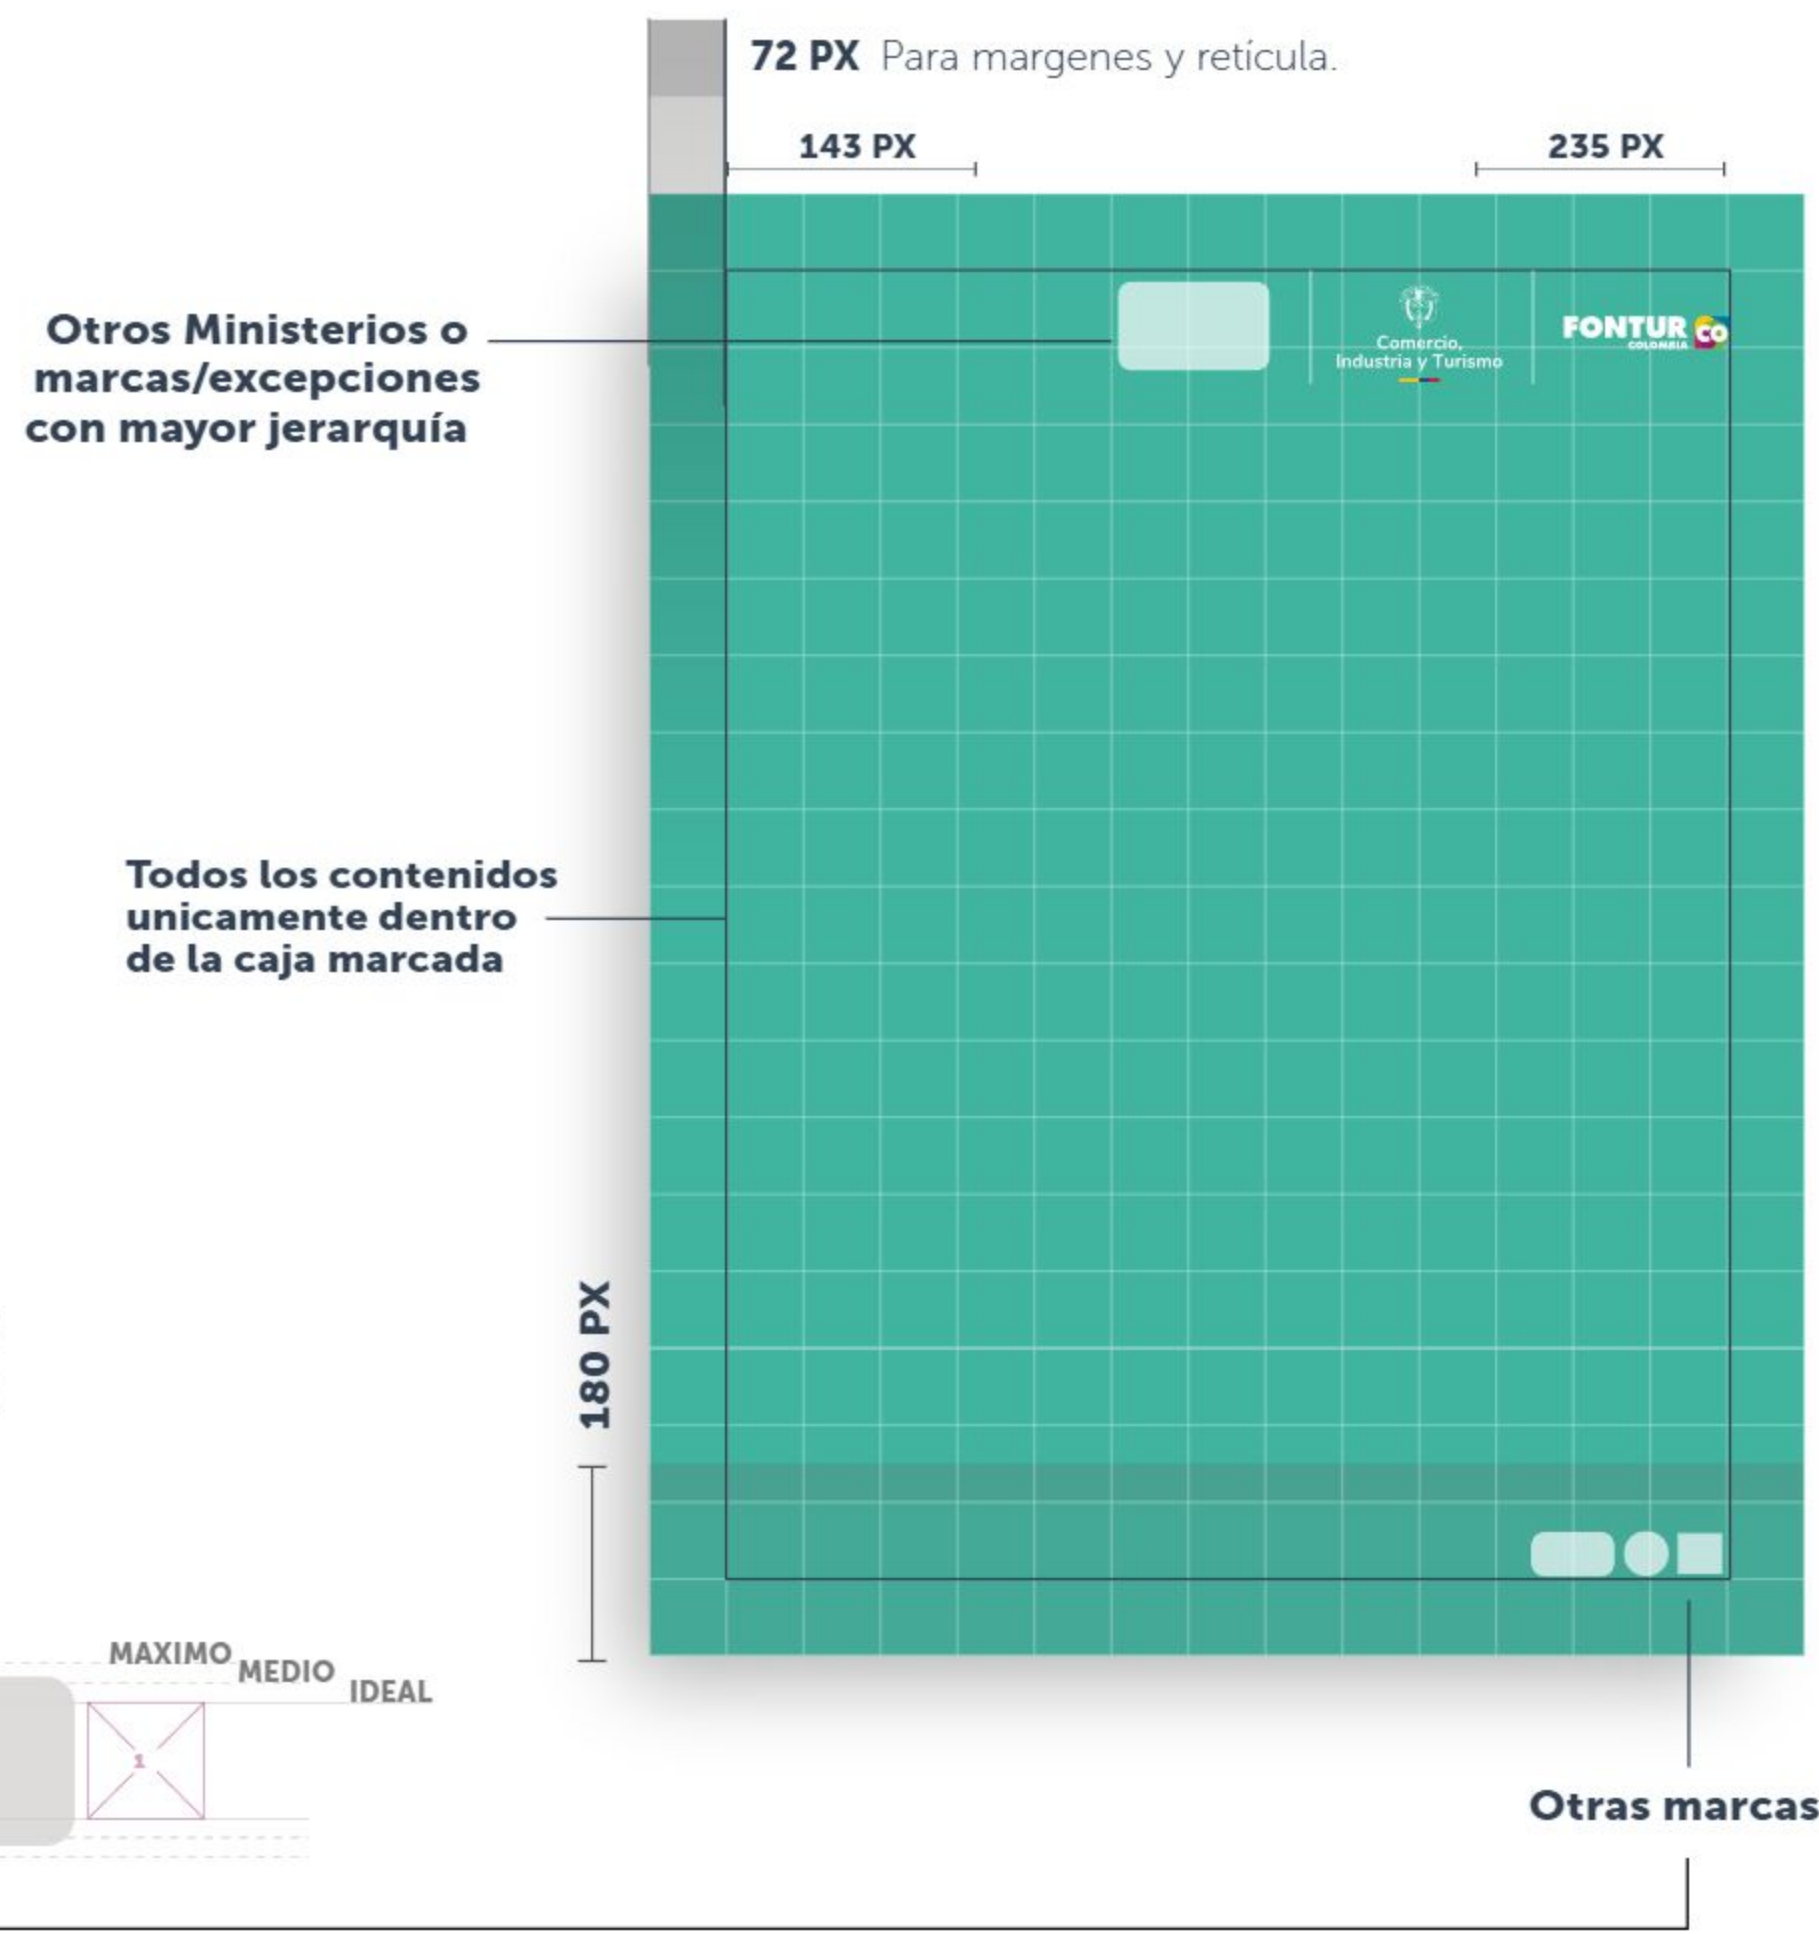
72 PX Para margenes y retícula.

143 PX

235 PX

Otros Ministerios o marcas/excepciones con mayor jerarquía

Comercio, Industria y Turismo

FONTUR CO COLOMBIA

Todos los contenidos unicamente dentro de la caja marcada

180 PX

MAXIMO MEDIO IDEAL

1

Otras marcas